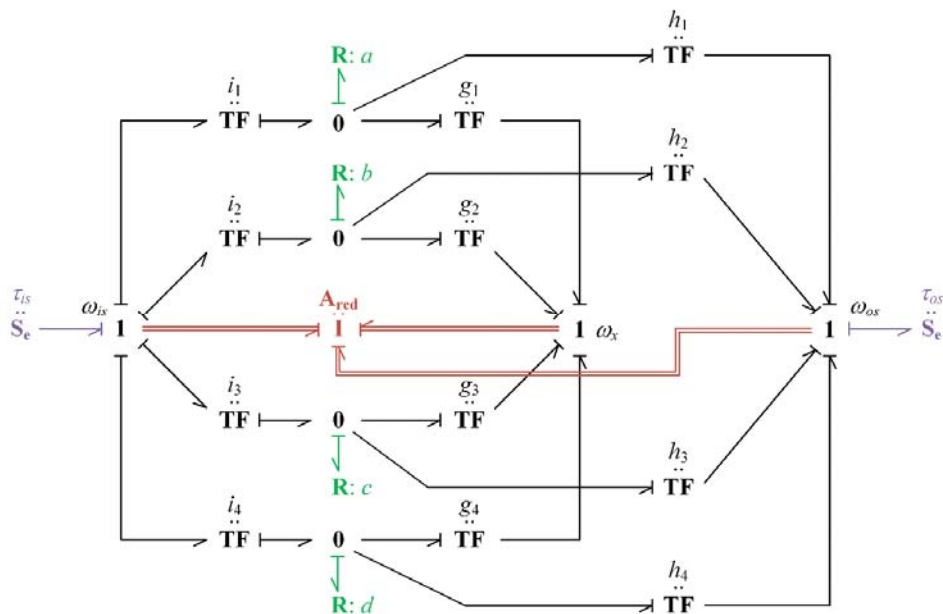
$h_1$
TF

R: $a$

$i_1$
TF
0
$g_1$
TF

$h_2$
TF

R: $b$

$i_2$
TF
0
$g_2$
TF

$\tau_{is}$
$\mathbf{S_e}$
$\omega_{is}$
1

$\mathbf{A_{red}}$
I

1 $\omega_x$

$\omega_{os}$
1
$\tau_{os}$
$\mathbf{S_e}$

$i_3$
TF
0
$g_3$
TF

R: $c$

$h_3$
TF

$i_4$
TF
0
$g_4$
TF

R: $d$

$h_4$
TF